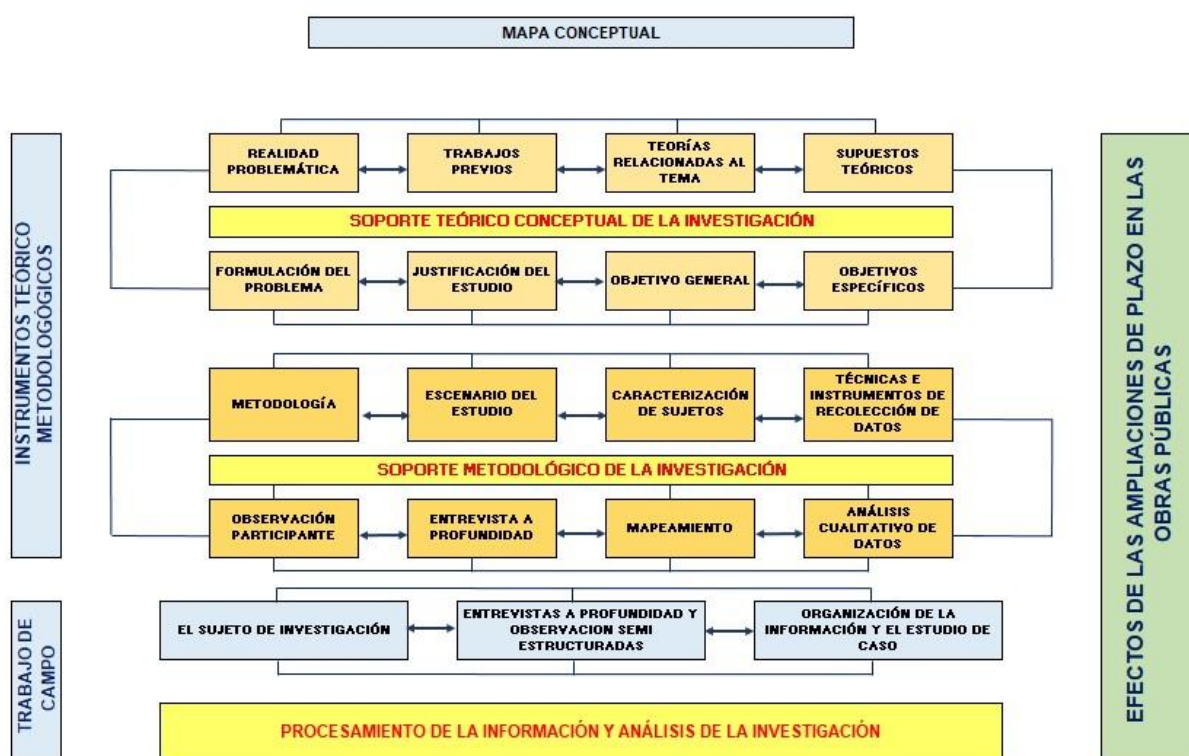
MAPA CONCEPTUAL

INSTRUMENTOS TEÓRICO METODOLOGÓGICOS

REALIDAD PROBLEMÁTICA

TRABAJOS PREVIOS

TEORÍAS RELACIONADAS AL TEMA

SUPUESTOS TEÓRICOS

SOPORTE TEÓRICO CONCEPTUAL DE LA INVESTIGACIÓN

FORMULACIÓN DEL PROBLEMA

JUSTIFICACIÓN DEL ESTUDIO

OBJETIVO GENERAL

OBJETIVOS ESPECÍFICOS

METODOLOGÍA

ESCENARIO DEL ESTUDIO

CARACTERIZACIÓN DE SUJETOS

TÉCNICAS E INSTRUMENTOS DE RECOLECCIÓN DE DATOS

SOPORTE METODOLÓGICO DE LA INVESTIGACIÓN

OBSERVACIÓN PARTICIPANTE

ENTREVISTA A PROFUNDIDAD

MAPEAMIENTO

ANÁLISIS CUALITATIVO DE DATOS

TRABAJO DE CAMPO

EL SUJETO DE INVESTIGACIÓN

ENTREVISTAS A PROFUNDIDAD Y OBSERVACION SEMI ESTRUCTURADAS

ORGANIZACIÓN DE LA INFORMACIÓN Y EL ESTUDIO DE CASO

PROCESAMIENTO DE LA INFORMACIÓN Y ANÁLISIS DE LA INVESTIGACIÓN

EFECTOS DE LAS AMPLIACIONES DE PLAZO EN LAS OBRAS PÚBLICAS